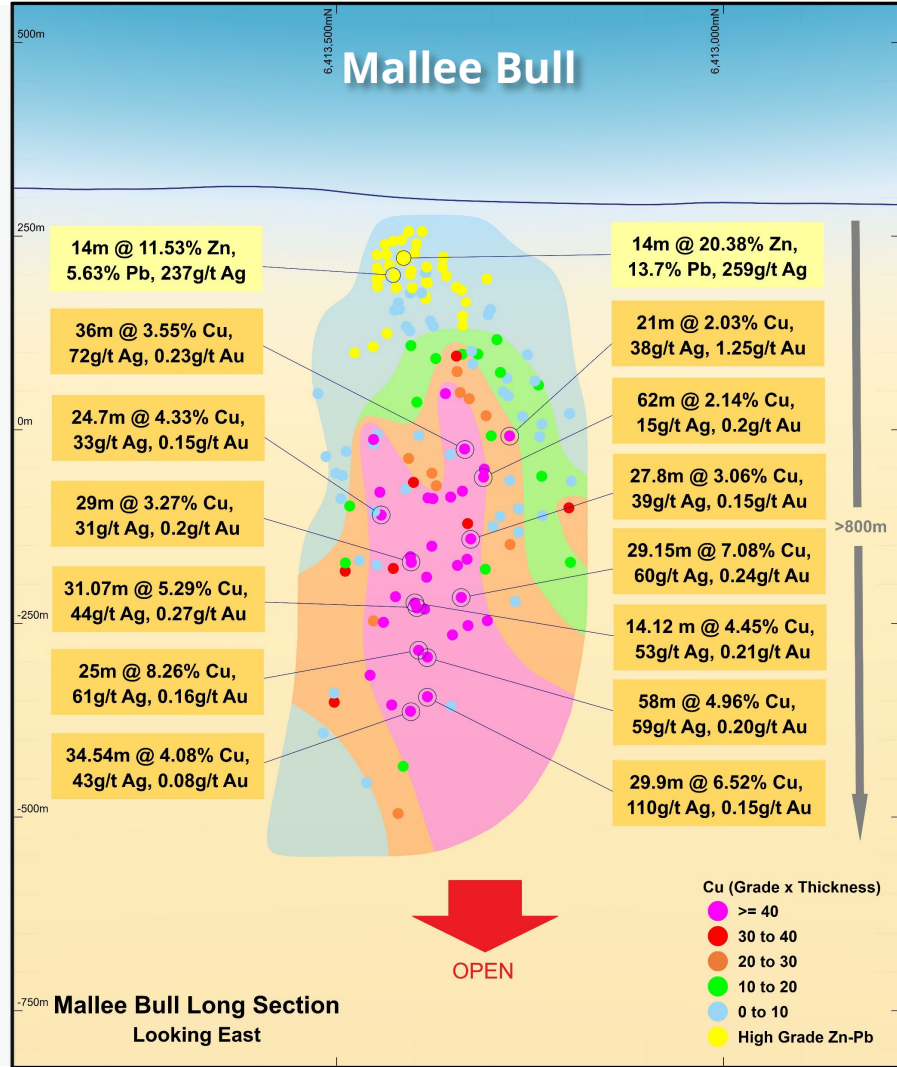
500m

6,413,500mN

6,413,000mN

Mallee Bull

250m

14m @ 11.53% Zn, 5.63% Pb, 237g/t Ag

14m @ 20.38% Zn, 13.7% Pb, 259g/t Ag

36m @ 3.55% Cu, 72g/t Ag, 0.23g/t Au

21m @ 2.03% Cu, 38g/t Ag, 1.25g/t Au

0m

24.7m @ 4.33% Cu, 33g/t Ag, 0.15g/t Au

62m @ 2.14% Cu, 15g/t Ag, 0.2g/t Au

27.8m @ 3.06% Cu, 39g/t Ag, 0.15g/t Au

29m @ 3.27% Cu, 31g/t Ag, 0.2g/t Au

>800m

29.15m @ 7.08% Cu, 60g/t Ag, 0.24g/t Au

31.07m @ 5.29% Cu, 44g/t Ag, 0.27g/t Au

-250m

14.12 m @ 4.45% Cu, 53g/t Ag, 0.21g/t Au

25m @ 8.26% Cu, 61g/t Ag, 0.16g/t Au

58m @ 4.96% Cu, 59g/t Ag, 0.20g/t Au

34.54m @ 4.08% Cu, 43g/t Ag, 0.08g/t Au

29.9m @ 6.52% Cu, 110g/t Ag, 0.15g/t Au

-500m

Cu (Grade x Thickness)
>= 40
30 to 40
20 to 30
10 to 20
0 to 10
High Grade Zn-Pb

OPEN

-750m Mallee Bull Long Section
Looking East